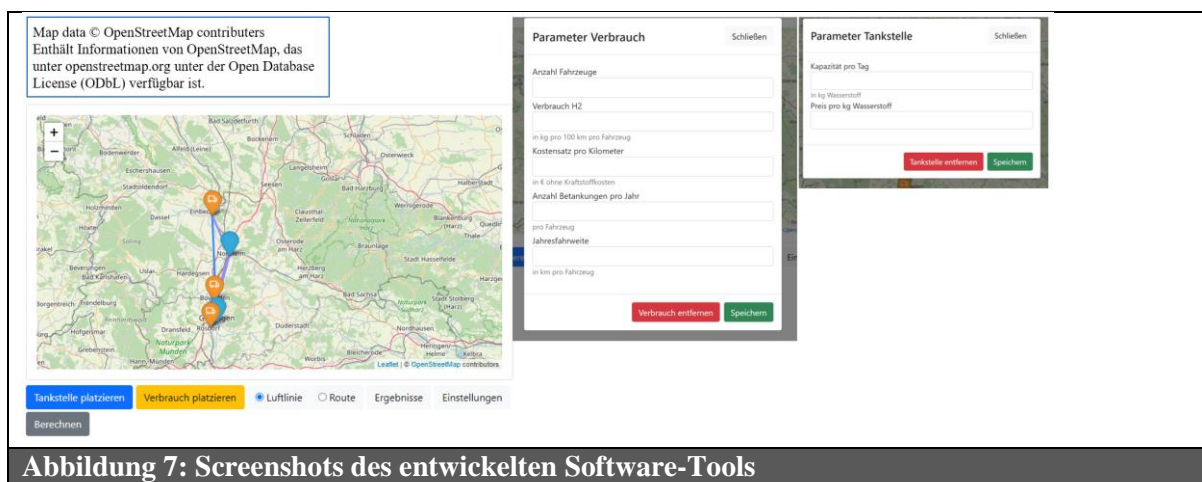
Map data © OpenStreetMap contributers
Enthält Informationen von OpenStreetMap, das unter openstreetmap.org unter der Open Database License (ODbL) verfügbar ist.

+
−
Bad Salzdetfurth
Bodenwerder
Alfeld (Leine)
Bockenem
Schladen
Osterwieck
Eschershausen
Langelsheim
Stadtoldendorf
Seesen
Bad Harzburg
Halberstadt
Holzminden
Einbeck
Dassel
Clausthal-Zellerfeld
Wernigerode
Blankenburg (Harz)
Höxter
Osterode am Harz
Braunlage
Thale
Quedlinburg
Northeim
Stadt Hasselfelde
Beverungen
Uslar
Hardegsen
Herzberg am Harz
Bad Karlshafen
Harzgerode
Borgentreich
Trendelburg
Bad Sachsa
Stadt Stolberg (Harz)
Hofgeismar
Dransfeld
Rosdorf
Duderstadt
Nordhausen
Göttingen
Grebenstein
Hann. Münden
Naturpark Münden
Worbis
Bleicherode
Heringen
Heldrungen
Kelbra
Leaflet | © OpenStreetMap contributors

Tankstelle platzieren
Verbrauch platzieren
Luftlinie
Route
Ergebnisse
Einstellungen
Berechnen

Parameter Verbrauch
Schließen
Anzahl Fahrzeuge
Verbrauch H2
in kg pro 100 km pro Fahrzeug
Kostensatz pro Kilometer
in € ohne Kraftstoffkosten
Anzahl Betankungen pro Jahr
pro Fahrzeug
Jahresfahrweite
in km pro Fahrzeug
Verbrauch entfernen
Speichern

Parameter Tankstelle
Schließen
Kapazität pro Tag
in kg Wasserstoff
Preis pro kg Wasserstoff
Tankstelle entfernen
Speichern

Abbildung 7: Screenshots des entwickelten Software-Tools